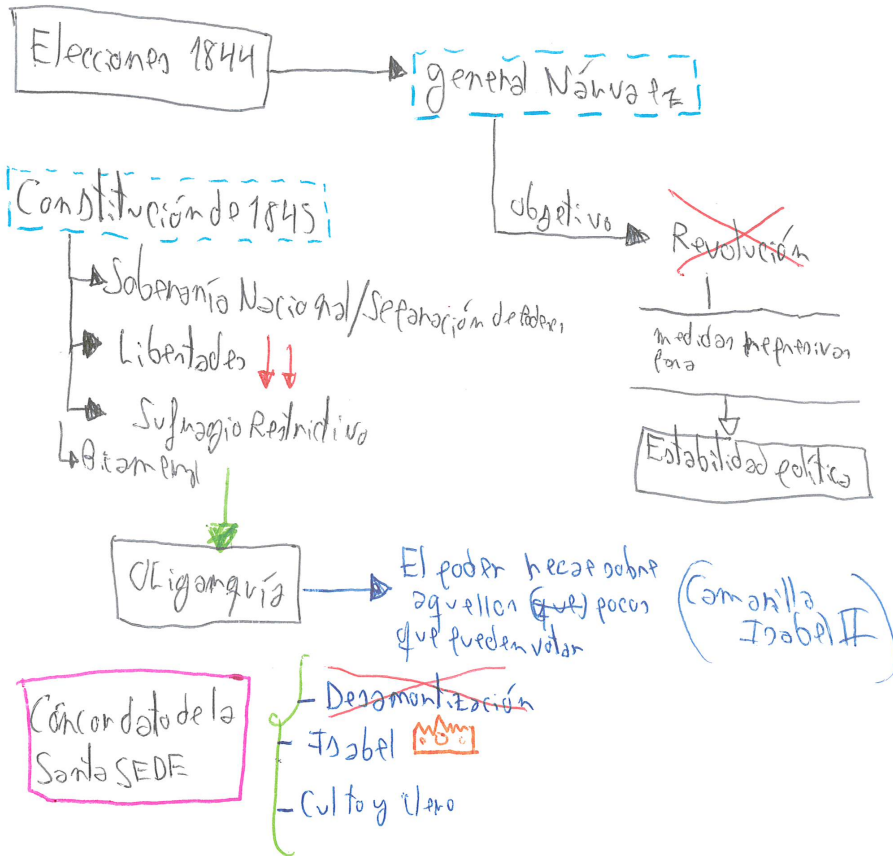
Elecciones 1844

general Narvaez

objetivo

Revolución

medidas represivas para

Estabilidad política

Constitución de 1845

Soberanía Nacional/Separación de poderes

Libertades

Sufragio Restrictivo

Bicameral

Oligarquía

El poder recae sobre aquellos ~~(que)~~ pocos que pueden votar

(Camarilla Isabel II)

Concordato de la Santa SEDE

~~Desamortización~~

Isabel

Culto y clero